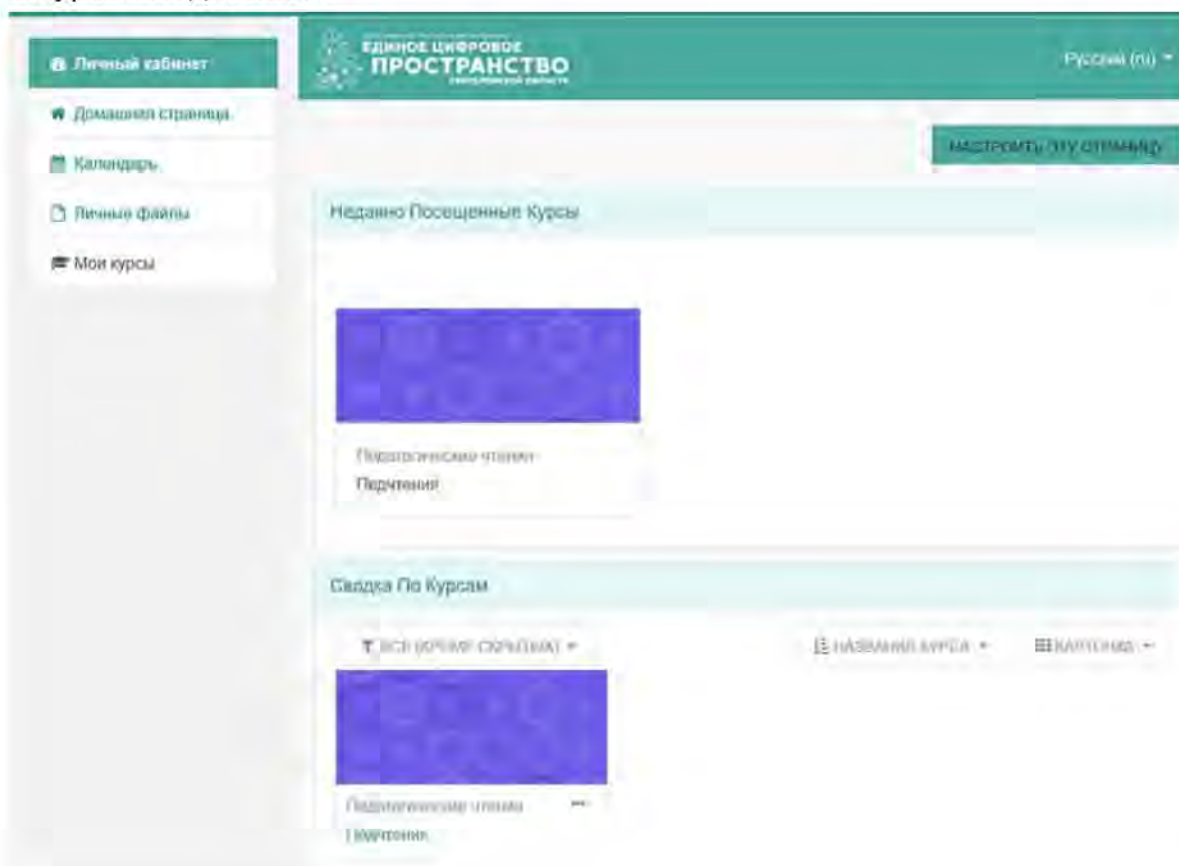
Личный кабинет
Домашняя страница
Календарь
Личные файлы
Мои курсы

ЕДИНОЕ ЦИФРОВОЕ
ПРОСТРАНСТВО
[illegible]

Русский (ru)

НАСТРОИТЬ ЭТУ СТРАНИЦУ

Недавно Посещенные Курсы

Педагогические чтения
Пedчтения

Сводка По Курсам

ВСЕ (КРОМЕ СКРЫТЫХ)
НАЗВАНИЯ КУРСА
КАРТОЧКА

Педагогические чтения
Педчтения